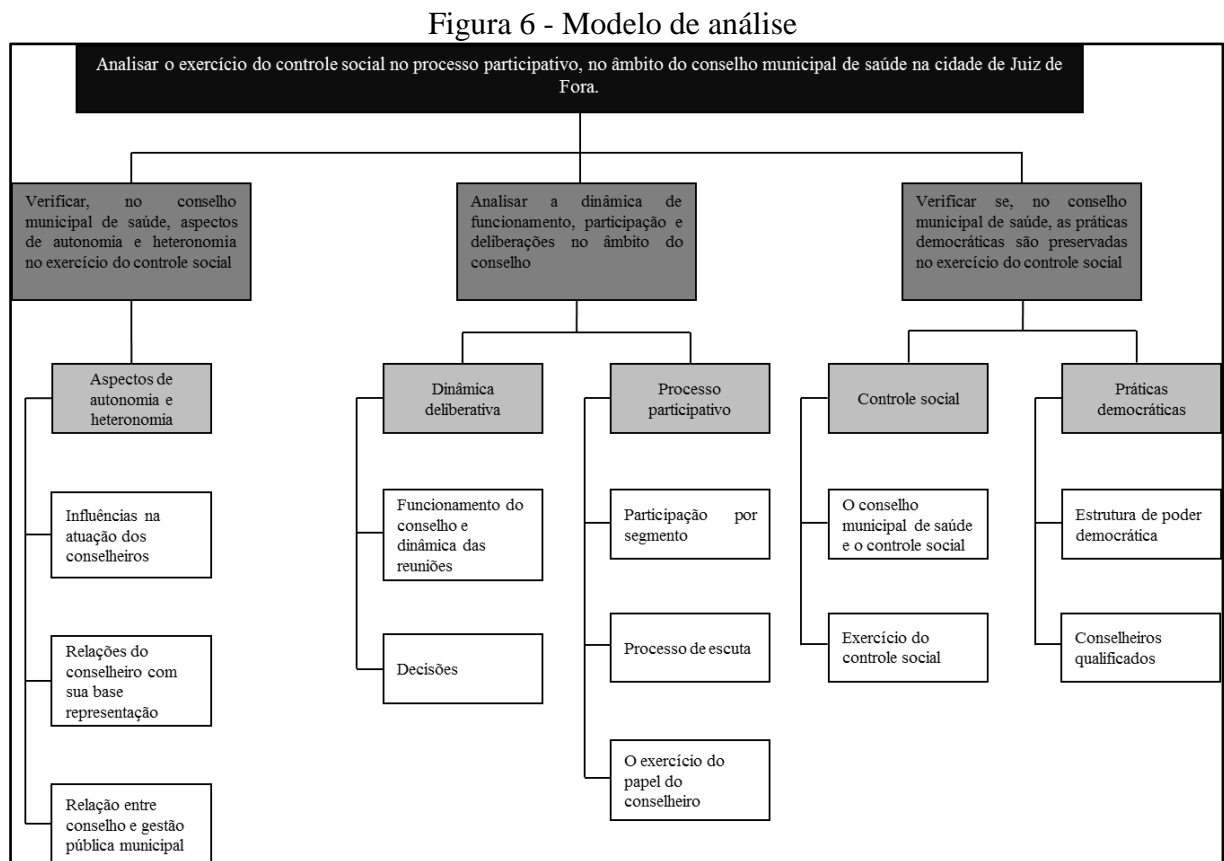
Figura 6 - Modelo de análise

Analisar o exercício do controle social no processo participativo, no âmbito do conselho municipal de saúde na cidade de Juiz de Fora.

Verificar, no conselho municipal de saúde, aspectos de autonomia e heteronomia no exercício do controle social

Analisar a dinâmica de funcionamento, participação e deliberações no âmbito do conselho

Verificar se, no conselho municipal de saúde, as práticas democráticas são preservadas no exercício do controle social

Aspectos de autonomia e heteronomia

Influências na atuação dos conselheiros

Relações do conselheiro com sua base representação

Relação entre conselho e gestão pública municipal

Dinâmica deliberativa

Funcionamento do conselho e dinâmica das reuniões

Decisões

Processo participativo

Participação por segmento

Processo de escuta

O exercício do papel do conselheiro

Controle social

O conselho municipal de saúde e o controle social

Exercício do controle social

Práticas democráticas

Estrutura de poder democrática

Conselheiros qualificados